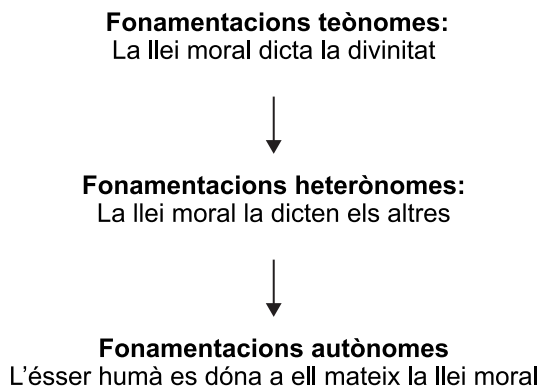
**Fonamentacions teònomes:**
La llei moral dicta la divinitat

**Fonamentacions heterònomes:**
La llei moral la dicten els altres

**Fonamentacions autònomes**
L'ésser humà es dóna a ell mateix la llei moral